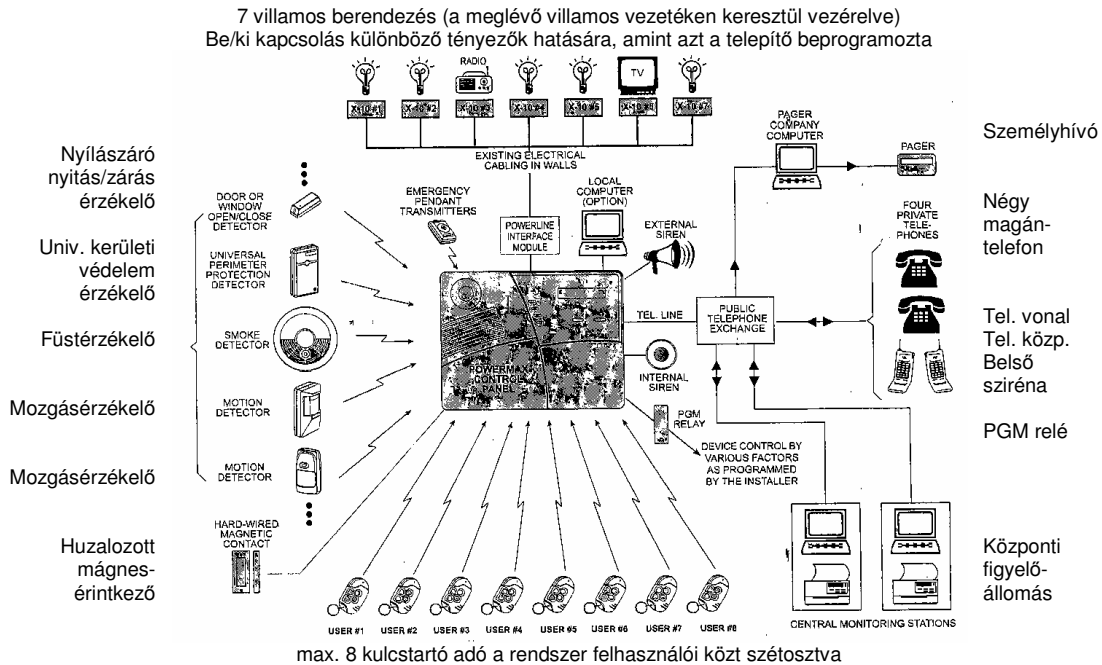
7 villamos berendezés (a meglévő villamos vezetéken keresztül vezérelve)
Be/ki kapcsolás különböző tényezők hatására, amint azt a telepítő beprogramozta

RADIO
TV
X-10 #1
X-10 #2
X-10 #3
X-10 #4
X-10 #5
X-10 #6
X-10 #7

EXISTING ELECTRICAL CABLING IN WALLS

PAGER COMPANY COMPUTER
PAGER
Személyhívó

Nyílászáró nyitás/zárás érzékelő
DOOR OR WINDOW OPEN/CLOSE DETECTOR

EMERGENCY PENDANT TRANSMITTERS
POWERLINE INTERFACE MODULE
LOCAL COMPUTER (OPTION)
EXTERNAL SIREN

FOUR PRIVATE TELE-PHONES
Négy magán-telefon

Univ. kerületi védelem érzékelő
UNIVERSAL PERIMETER PROTECTION DETECTOR

TEL. LINE
PUBLIC TELEPHONE EXCHANGE
Tel. vonal
Tel. közp.
Belső sziréna

Füstérzékelő
SMOKE DETECTOR

POWERMAX CONTROL PANEL
INTERNAL SIREN

Mozgásérzékelő
MOTION DETECTOR

PGM RELAY
PGM relé
DEVICE CONTROL BY VARIOUS FACTORS AS PROGRAMMED BY THE INSTALLER

Mozgásérzékelő
MOTION DETECTOR

Huzalozott mágnes-érintkező
HARD-WIRED MAGNETIC CONTACT

Központi figyelő-állomás

USER #1
USER #2
USER #3
USER #4
USER #5
USER #6
USER #7
USER #8
CENTRAL MONITORING STATIONS

max. 8 kulcstartó adó a rendszer felhasználói közt szétosztva